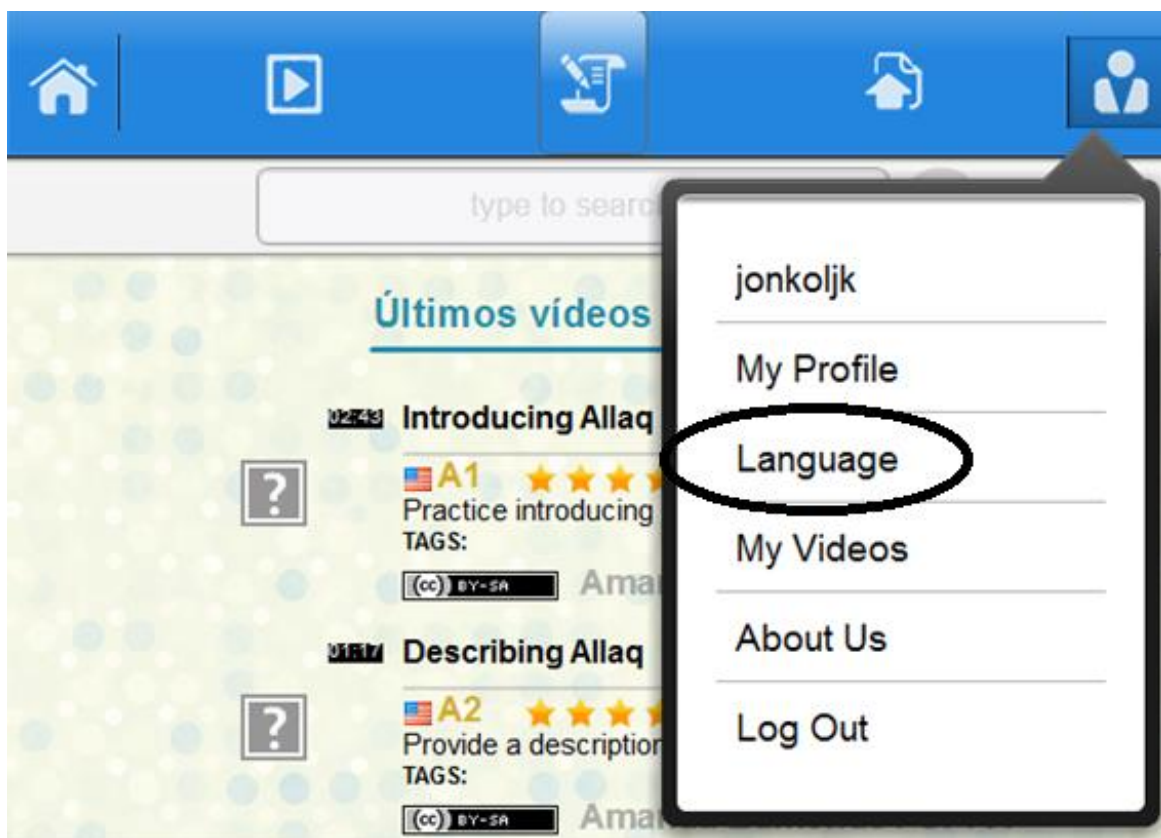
type to searc

Últimos vídeos

02:43 Introducing Allaq

?

A1

Practice introducing

TAGS:

(cc) BY-SA Ama

01:17 Describing Allaq

?

A2

Provide a description

TAGS:

(cc) BY-SA Ama

jonkoljk

My Profile

Language

My Videos

About Us

Log Out